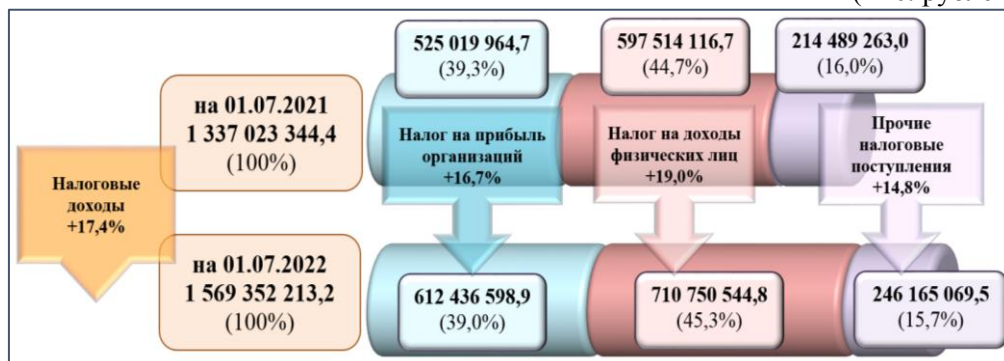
(тыс. руб.)

Налоговые доходы +17,4%

на 01.07.2021
1 337 023 344,4
(100%)

525 019 964,7
(39,3%)

597 514 116,7
(44,7%)

214 489 263,0
(16,0%)

Налог на прибыль организаций +16,7%

Налог на доходы физических лиц +19,0%

Прочие налоговые поступления +14,8%

на 01.07.2022
1 569 352 213,2
(100%)

612 436 598,9
(39,0%)

710 750 544,8
(45,3%)

246 165 069,5
(15,7%)